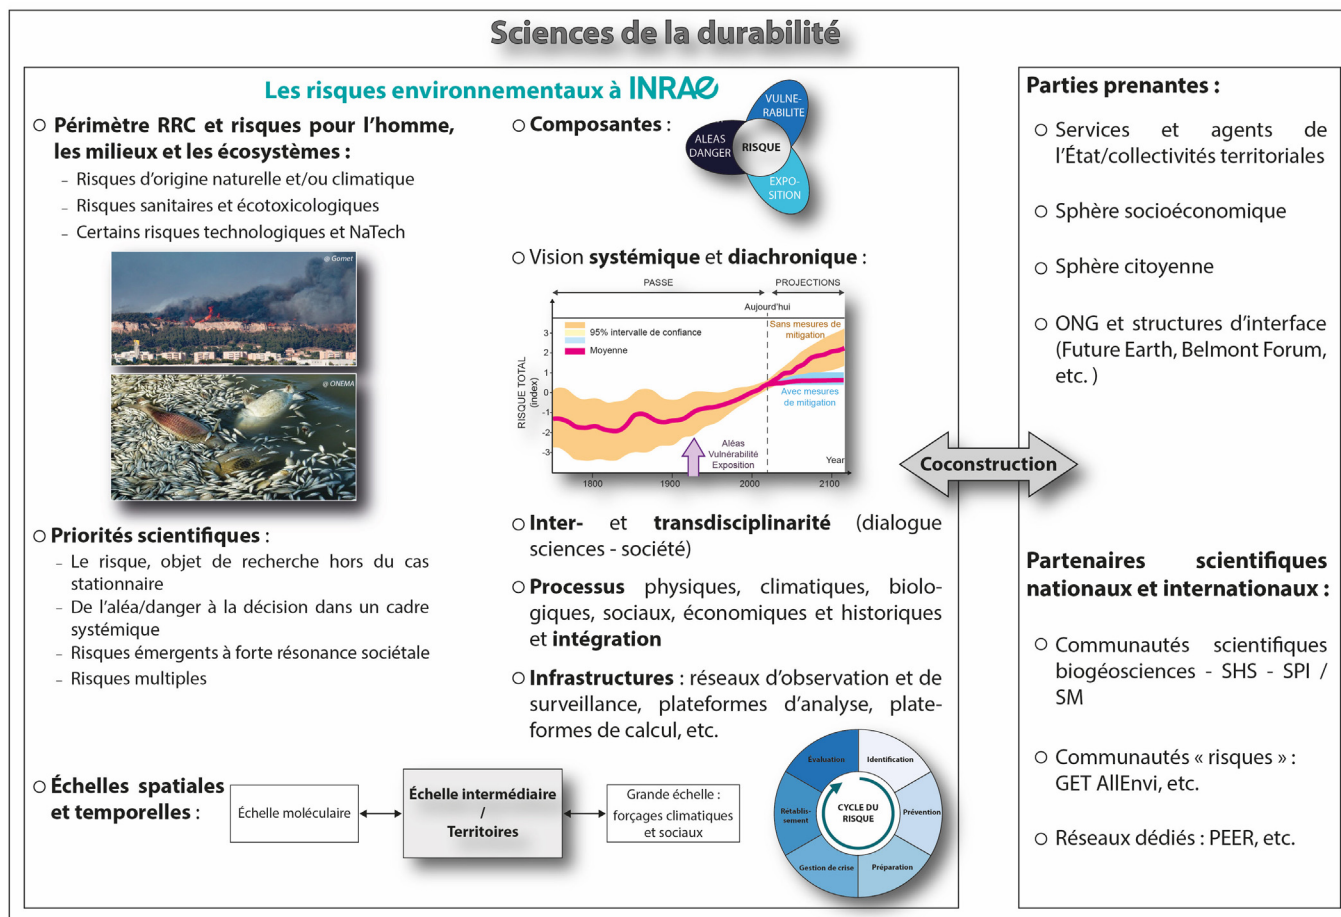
Sciences de la durabilité

Les risques environnementaux à INRAE

○ Périmètre RRC et risques pour l'homme, les milieux et les écosystèmes :
- Risques d'origine naturelle et/ou climatique
- Risques sanitaires et écotoxicologiques
- Certains risques technologiques et NaTech

@ Gomet

@ ONEMA

○ Composantes :

VULNE-RABILITE
ALEAS DANGER
RISQUE
EXPO-SITION

○ Vision systémique et diachronique :

PASSE
PROJECTIONS
Aujourd'hui
95% intervalle de confiance
Moyenne
Sans mesures de mitigation
Avec mesures de mitigation
RISQUE TOTAL (index)
3
2
1
0
-1
-2
-3
Aléas
Vulnérabilité
Exposition
Year
1800
1900
2000
2100

○ Priorités scientifiques :
- Le risque, objet de recherche hors du cas stationnaire
- De l'aléa/danger à la décision dans un cadre systémique
- Risques émergents à forte résonance sociétale
- Risques multiples

○ Inter- et transdisciplinarité (dialogue sciences - société)

○ Processus physiques, climatiques, biologiques, sociaux, économiques et historiques et intégration

○ Infrastructures : réseaux d'observation et de surveillance, plateformes d'analyse, plateformes de calcul, etc.

○ Échelles spatiales et temporelles :

Échelle moléculaire
Échelle intermédiaire / Territoires
Grande échelle : forçages climatiques et sociaux

Evaluation
Identification
Prévention
Préparation
Gestion de crise
Rétablissement
CYCLE DU RISQUE

Coconstruction

Parties prenantes :

○ Services et agents de l'État/collectivités territoriales

○ Sphère socioéconomique

○ Sphère citoyenne

○ ONG et structures d'interface (Future Earth, Belmont Forum, etc. )

Partenaires scientifiques nationaux et internationaux :

○ Communautés scientifiques biogéosciences - SHS - SPI / SM

○ Communautés « risques » : GET AllEnvi, etc.

○ Réseaux dédiés : PEER, etc.